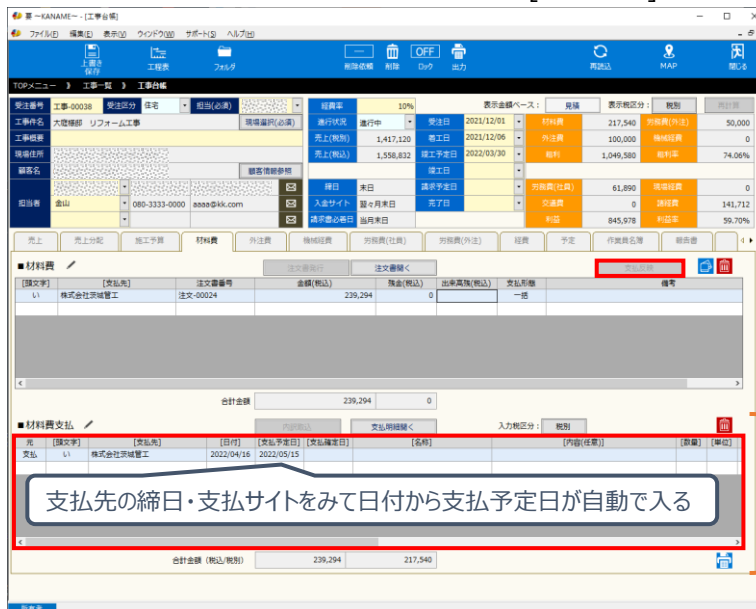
要 ~KANAME~ - [工事台帳]

ファイル(F) 編集(E) 表示(V) ウィンドウ(W) サポート(S) ヘルプ(H)

上書き保存 工程表 フォルダ 削除依頼 削除 OFF ロック 出力 再読込 MAP 閉じる

TOPメニュー 》 工事一覧 》 工事台帳

受注番号 工事-00038 受注区分 住宅 担当(必須)
工事件名 大塚様邸 リフォーム工事 現場選択(必須)
工事概要
現場住所
顧客名 顧客情報参照
担当者 金山 080-3333-0000 aaaa@kk.com

経費率 10%
進行状況 進行中
売上(税別) 1,417,120
売上(税込) 1,558,832
締日 末日
入金サイト 翌々月末日
請求書必着日 当月末日

受注日 2021/12/01
着工日 2021/12/06
竣工予定日 2022/03/30
竣工日
請求予定日
完了日

表示金額ベース: 見積 表示税区分: 税別 再計算

材料費 217,540 労務費(外注) 50,000
外注費 100,000 機械経費 0
粗利 1,049,580 粗利率 74.06%
労務費(社員) 61,890 現場経費 0
交通費 0 諸経費 141,712
利益 845,978 利益率 59.70%

売上 売上分配 施工予算 材料費 外注費 機械経費 労務費(社員) 労務費(外注) 経費 予定 作業員名簿 報告書

■材料費
注文書発行 注文書開く 支払反映

| [頭文字] | [支払先] | 注文書番号 | 金額(税込) | 残金(税込) | 出来高率(税込) | 支払形態 | 備考 |
|---|---|---|---|---|---|---|---|
| い | 株式会社茨城留工 | 注文-00024 | 239,294 | 0 | | 一括 | |

合計金額 239,294 0

■材料費支払
内訳取込 支払明細開く 入力税区分: 税別

| 先 | [頭文字] | [支払先] | [日付] | [支払予定日] | [支払確定日] | [名称] | [内容(任意)] | [数量] | [単位] |
|---|---|---|---|---|---|---|---|---|---|
| 支払 | い | 株式会社茨城留工 | 2022/04/16 | 2022/05/15 | | | | | |

支払先の締日・支払サイトをみて日付から支払予定日が自動で入る

合計金額(税込/税別) 239,294 217,540